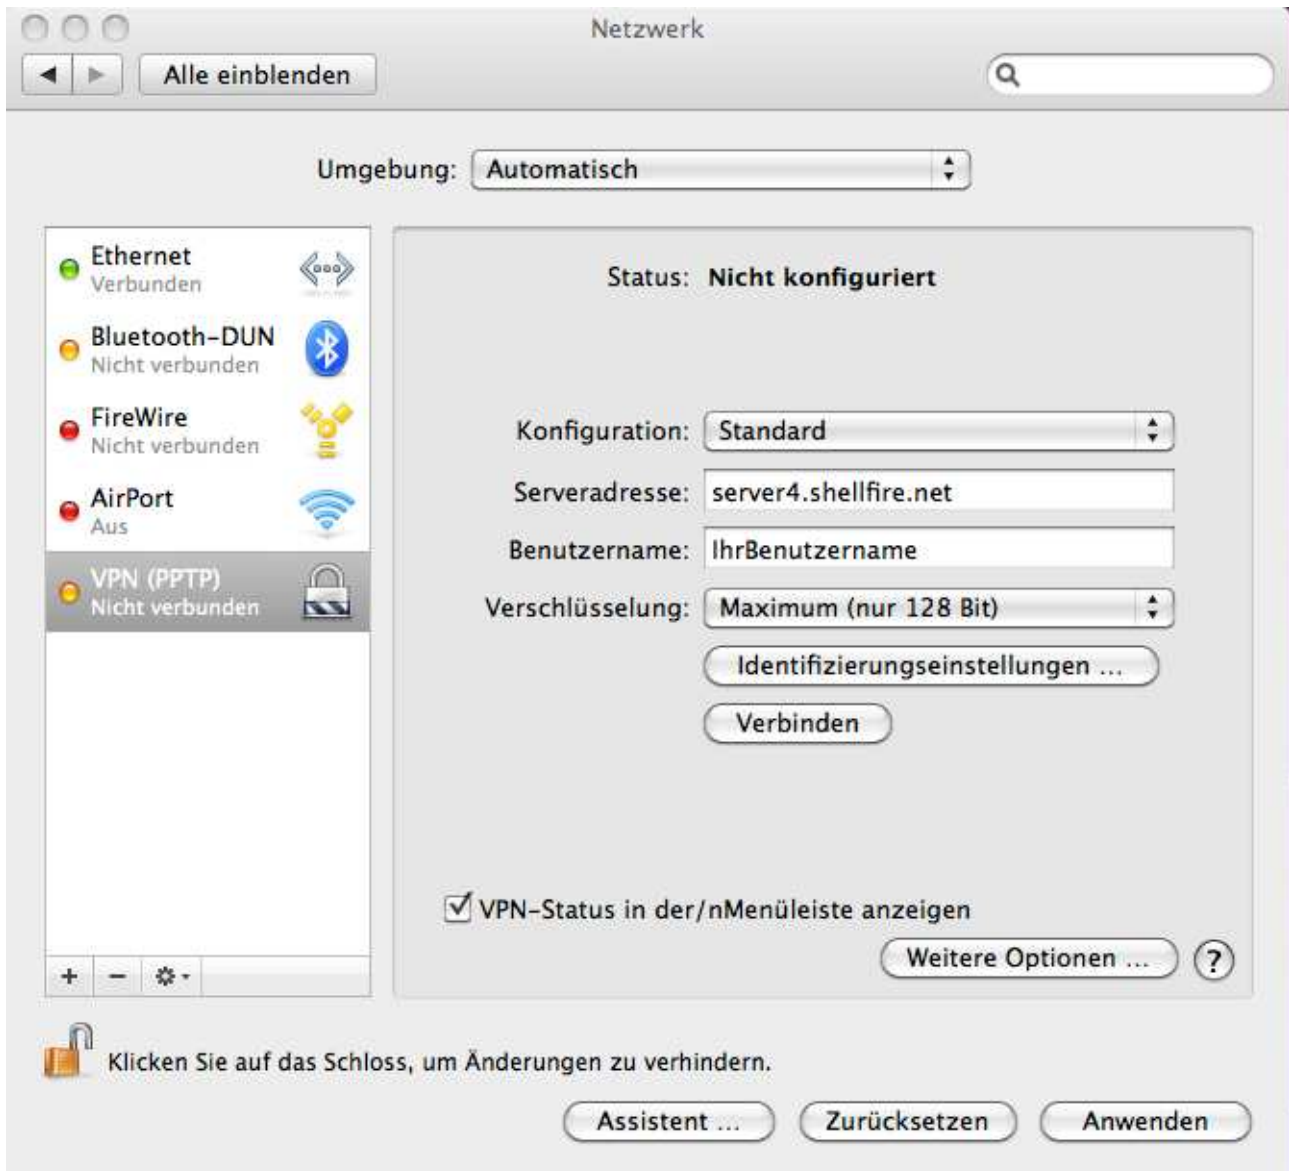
Netzwerk

Alle einblenden

Umgebung: Automatisch

Ethernet
Verbunden

Bluetooth-DUN
Nicht verbunden

FireWire
Nicht verbunden

AirPort
Aus

VPN (PPTP)
Nicht verbunden

+ −

Status: Nicht konfiguriert

Konfiguration: Standard

Serveradresse: server4.shellfire.net

Benutzername: IhrBenutzername

Verschlüsselung: Maximum (nur 128 Bit)

Identifizierungseinstellungen ...

Verbinden

VPN-Status in der/nMenüleiste anzeigen

Weitere Optionen ...

?

Klicken Sie auf das Schloss, um Änderungen zu verhindern.

Assistent ...

Zurücksetzen

Anwenden